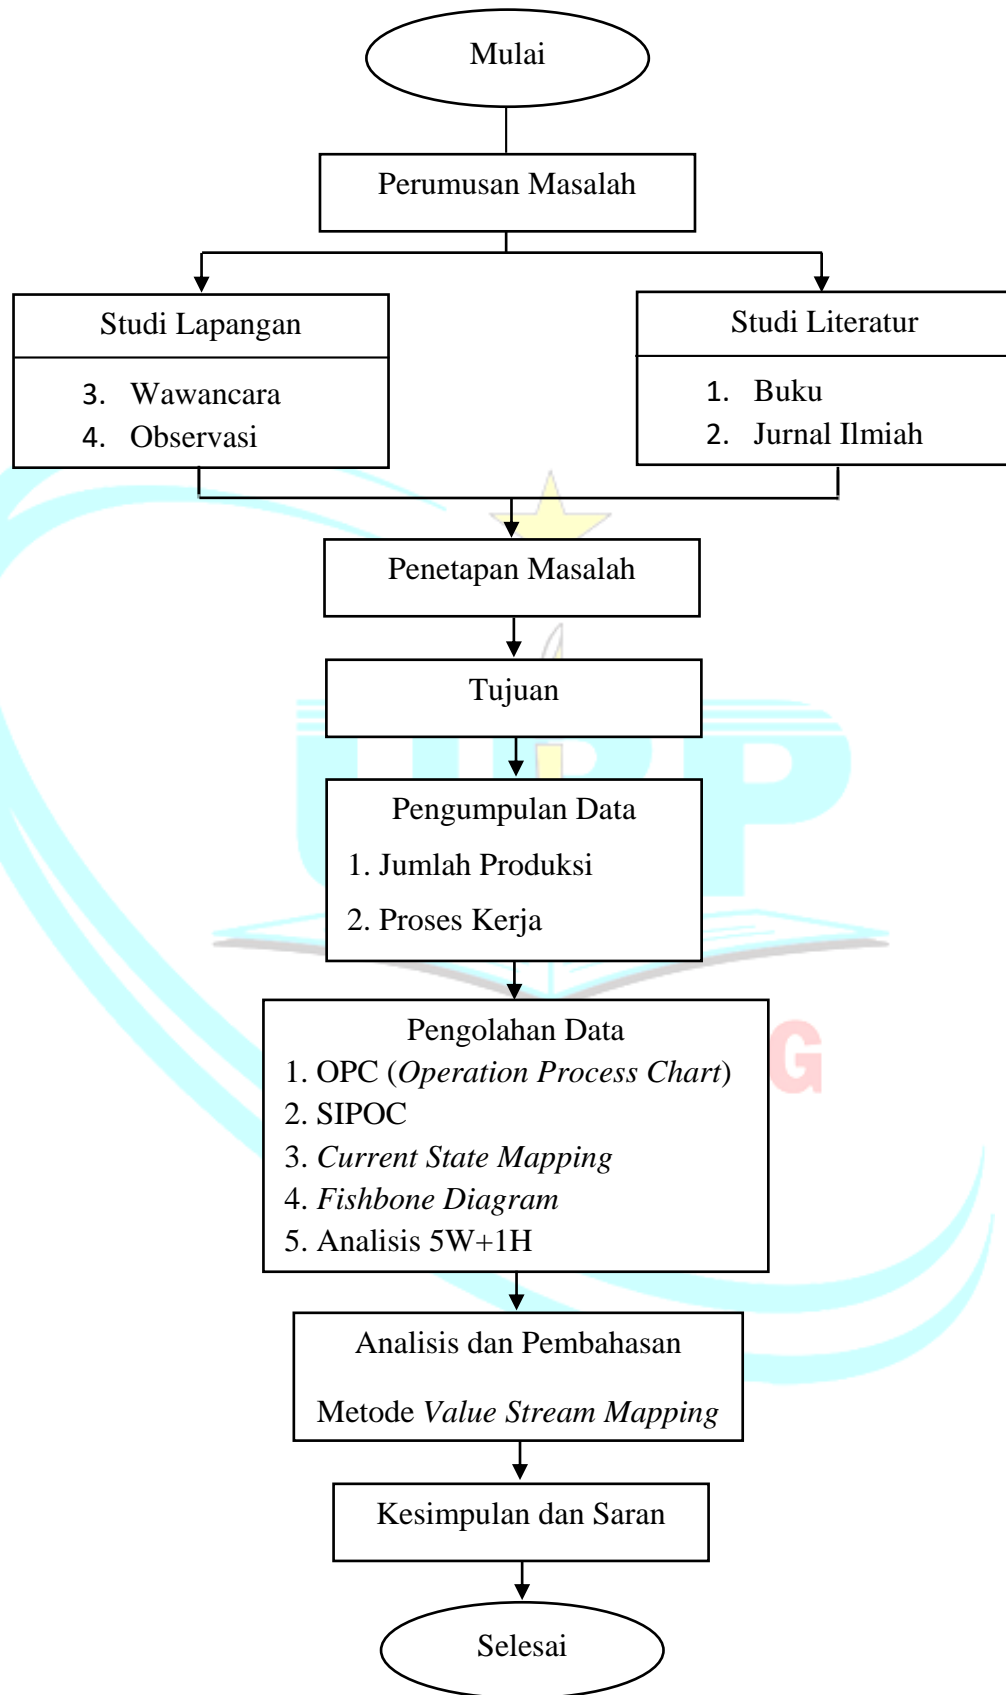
Mulai

Perumusan Masalah

Studi Lapangan

3. Wawancara
4. Observasi

Studi Literatur

1. Buku
2. Jurnal Ilmiah

Penetapan Masalah

Tujuan

Pengumpulan Data

1. Jumlah Produksi
2. Proses Kerja

Pengolahan Data

1. OPC (*Operation Process Chart*)
2. SIPOC
3. *Current State Mapping*
4. *Fishbone Diagram*
5. Analisis 5W+1H

Analisis dan Pembahasan

Metode *Value Stream Mapping*

Kesimpulan dan Saran

Selesai